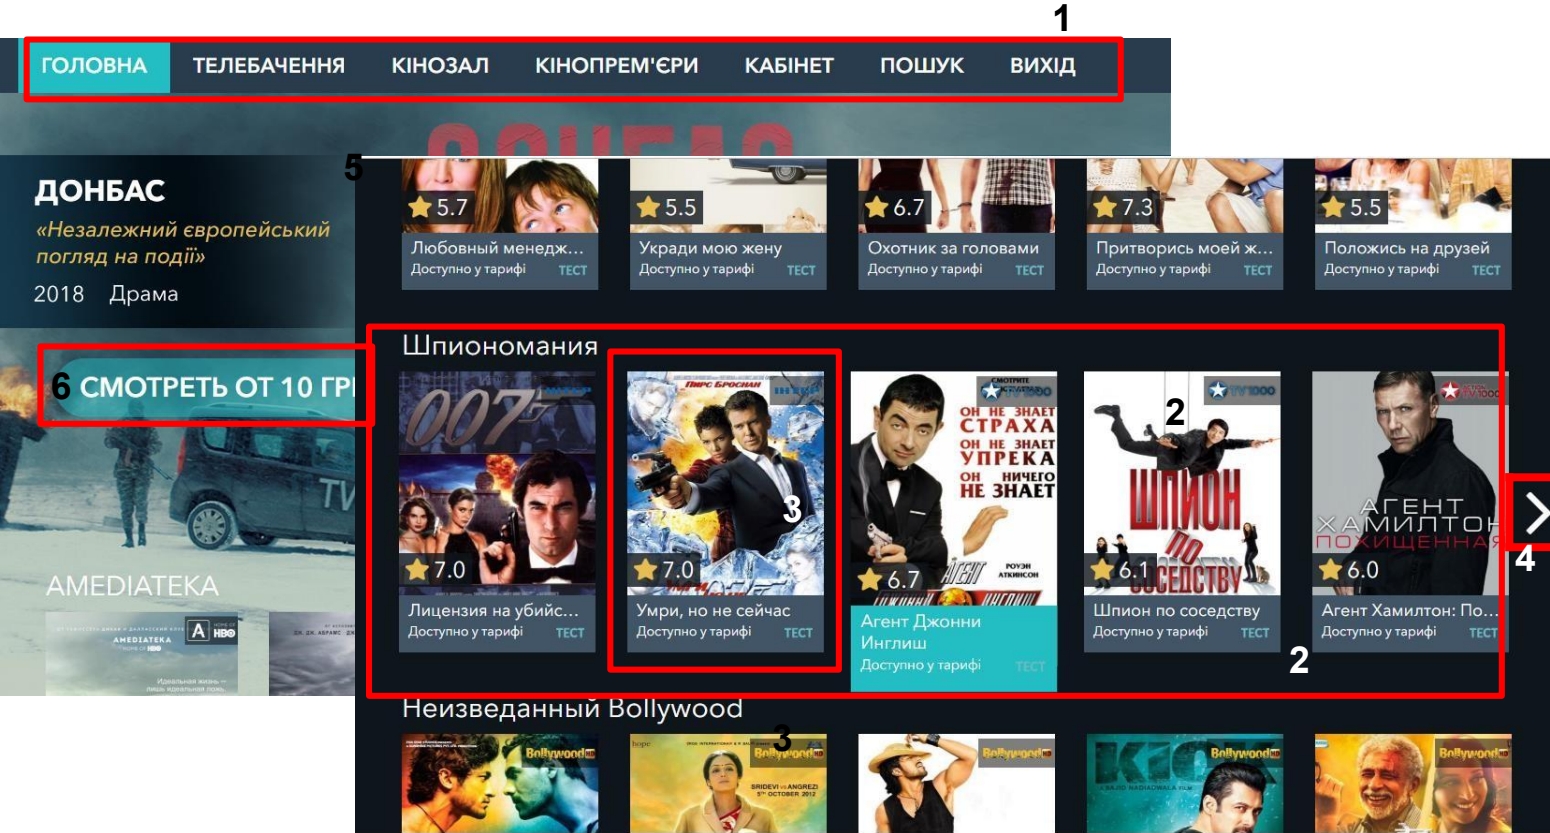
1

ГОЛОВНА ТЕЛЕБАЧЕННЯ КІНОЗАЛ КІНОПРЕМ'ЄРИ КАБІНЕТ ПОШУК ВИХІД

5

ДОНБАС
«Незалежний європейський погляд на події»
2018 Драма

6 СМОТРЕТЬ ОТ 10 ГР

AMEDIATEKA

5.7
Любовный менедж...
Доступно у тарифі ТЕСТ

5.5
Укради мою жену
Доступно у тарифі ТЕСТ

6.7
Охотник за головами
Доступно у тарифі ТЕСТ

7.3
Притворись моей ж...
Доступно у тарифі ТЕСТ

5.5
Положись на друзей
Доступно у тарифі ТЕСТ

Шпиономания

7.0
Лицензия на убийс...
Доступно у тарифі ТЕСТ

3
7.0
Умри, но не сейчас
Доступно у тарифі ТЕСТ

ОН НЕ ЗНАЕТ СТРАХА ОН НЕ ЗНАЕТ УПРЕКА ОН НИЧЕГО НЕ ЗНАЕТ
6.7
Агент Джонни Инглиш
Доступно у тарифі ТЕСТ

2
ШПИОН ПО СОСЕДСТВУ
6.1
Шпион по соседству
Доступно у тарифі ТЕСТ

АГЕНТ ХАМИЛТОН ПОХИЩЕННАЯ
6.0
Агент Хамилтон: По...
Доступно у тарифі ТЕСТ

4

2

Неизведанный Bollywood

3